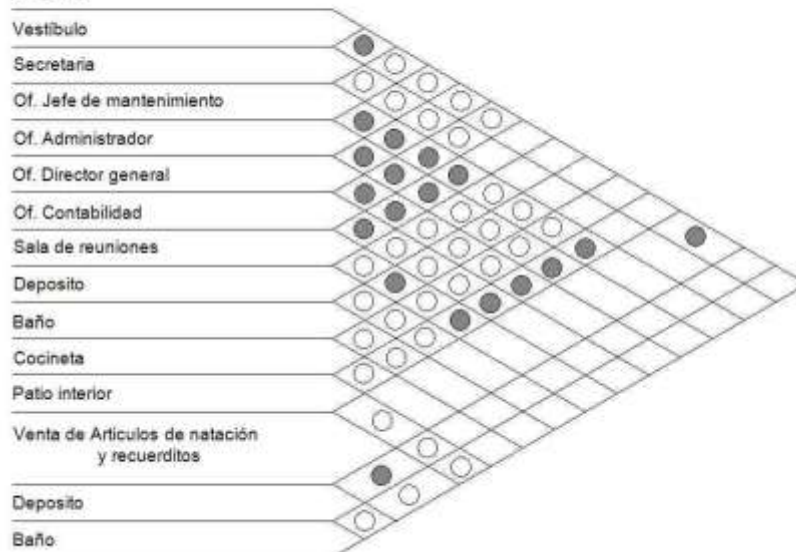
Vestíbulo
Secretaria
Of. Jefe de mantenimiento
Of. Administrador
Of. Director general
Of. Contabilidad
Sala de reuniones
Deposito
Baño
Cocineta
Patio interior
Venta de Articulos de natación y recuerditos
Deposito
Baño